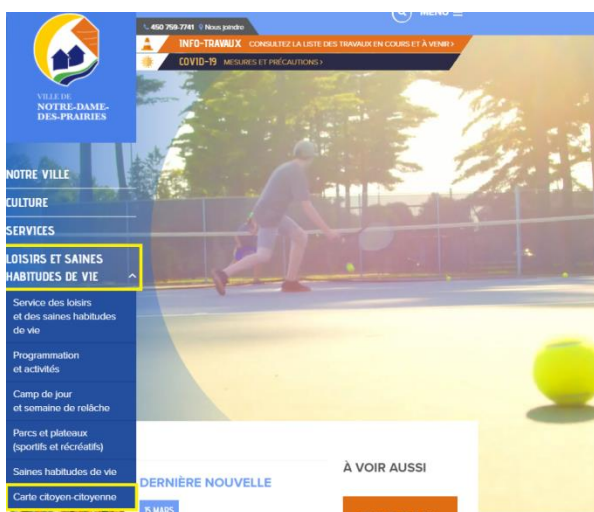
VILLE DE
NOTRE-DAME-DES-PRAIRIES

450 759-7741 Nous joindre

MENU

INFO-TRAVAUX CONSULTEZ LA LISTE DES TRAVAUX EN COURS ET À VENIR >

COVID-19 MESURES ET PRÉCAUTIONS >

NOTRE VILLE

CULTURE

SERVICES

LOISIRS ET SAINES HABITUDES DE VIE

Service des loisirs et des saines habitudes de vie

Programmation et activités

Camp de jour et semaine de relâche

Parcs et plateaux (sportifs et récréatifs)

Saines habitudes de vie

Carte citoyen-citoyenne

DERNIÈRE NOUVELLE

15 MARS

À VOIR AUSSI